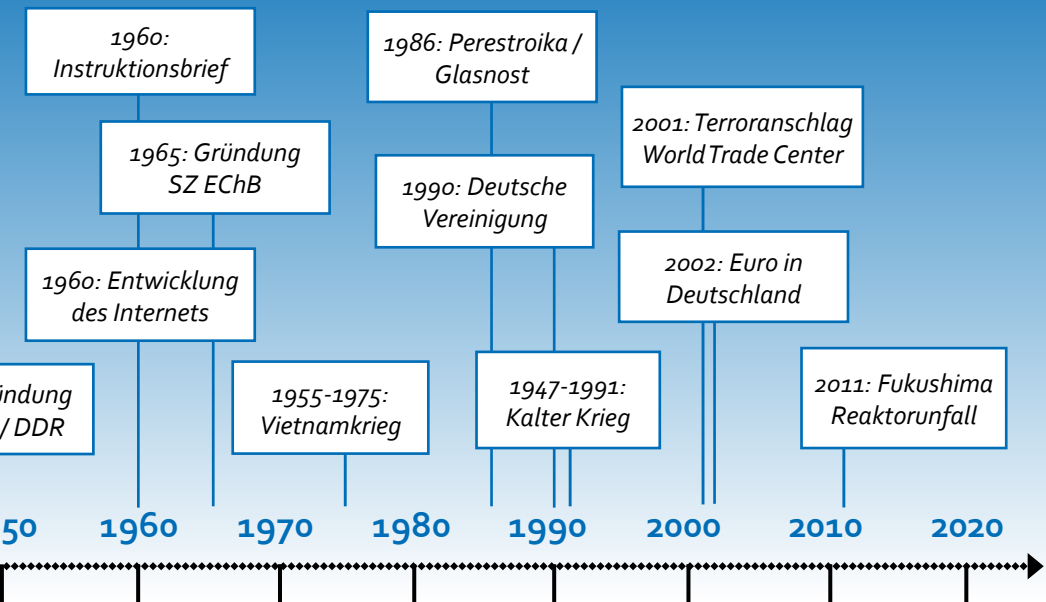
1960: Instruktionsbrief

1986: Perestroika / Glasnost

2001: Terroranschlag World Trade Center

1965: Gründung SZ EChB

1990: Deutsche Vereinigung

2002: Euro in Deutschland

1960: Entwicklung des Internets

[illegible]ündung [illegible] / DDR

1955-1975: Vietnamkrieg

1947-1991: Kalter Krieg

2011: Fukushima Reaktorunfall

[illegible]50 1960 1970 1980 1990 2000 2010 2020